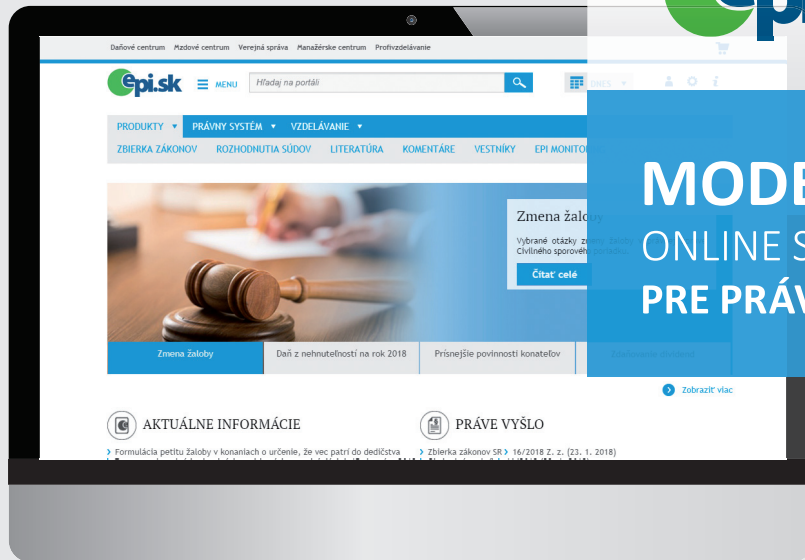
Daňové centrum Mzdové centrum Verejná správa Manažérske centrum Profivzdelávanie

epi.sk MENU Hľadaj na portáli DNES

PRODUKTY ▼ PRÁVNY SYSTÉM ▼ VZDELÁVANIE ▼

ZBIERKA ZÁKONOV ROZHODNUTIA SÚDOV LITERATÚRA KOMENTÁRE VESTNÍKY EPI MONITOR

Zmena žaloby

Vybrané otázky zmeny žaloby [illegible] Civilného sporového poriadku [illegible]

Čítať celé

Zmena žaloby | Daň z nehnuteľností na rok 2018 | Prísnejšie povinnosti konateľov | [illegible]

Zobraziť viac

AKTUÁLNE INFORMÁCIE

Formulácia petitu žaloby v konaniach o určenie, že vec patrí do dedičstva

PRÁVE VYŠLO

Zbierka zákonov SR 16/2018 Z. z. (23. 1. 2018)

MODE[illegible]
ONLINE S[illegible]
PRE PRÁV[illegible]